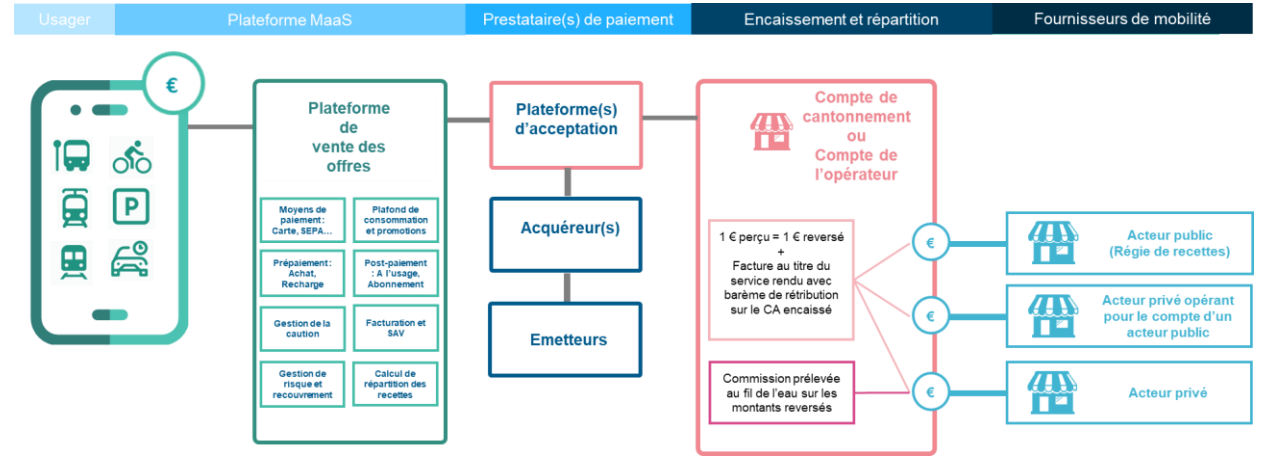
Usager | Plateforme MaaS | Prestataire(s) de paiement | Encaissement et répartition | Fournisseurs de mobilité

€

P

Plateforme de vente des offres

Moyens de paiement : Carte, SEPA…

Plafond de consommation et promotions

Prépaiement : Achat, Recharge

Post-paiement : A l'usage, Abonnement

Gestion de la caution

Facturation et SAV

Gestion de risque et recouvrement

Calcul de répartition des recettes

Plateforme(s) d'acceptation

Acquéreur(s)

Emetteurs

Compte de cantonnement ou Compte de l'opérateur

1 € perçu = 1 € reversé + Facture au titre du service rendu avec barème de rétribution sur le CA encaissé

Commission prélevée au fil de l'eau sur les montants reversés

€

€

€

Acteur public (Régie de recettes)

Acteur privé opérant pour le compte d'un acteur public

Acteur privé